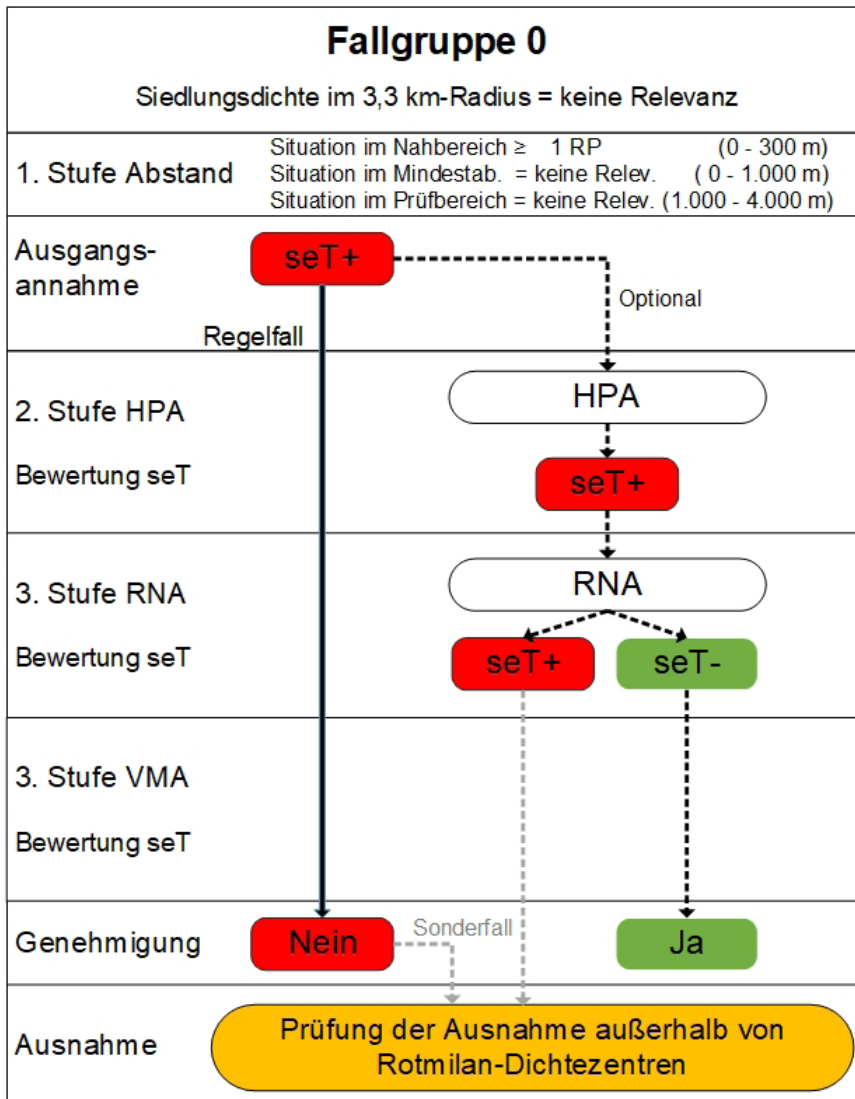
Fallgruppe 0

Siedlungsdichte im 3,3 km-Radius = keine Relevanz

1. Stufe Abstand

Situation im Nahbereich ≥ 1 RP (0 - 300 m)
Situation im Mindestab. = keine Relev. (0 - 1.000 m)
Situation im Prüfbereich = keine Relev. (1.000 - 4.000 m)

Ausgangsannahme

seT+

Optional

Regelfall

2. Stufe HPA

Bewertung seT

HPA

seT+

3. Stufe RNA

Bewertung seT

RNA

seT+

seT-

3. Stufe VMA

Bewertung seT

Genehmigung

Nein

Sonderfall

Ja

Ausnahme

Prüfung der Ausnahme außerhalb von Rotmilan-Dichtezentren